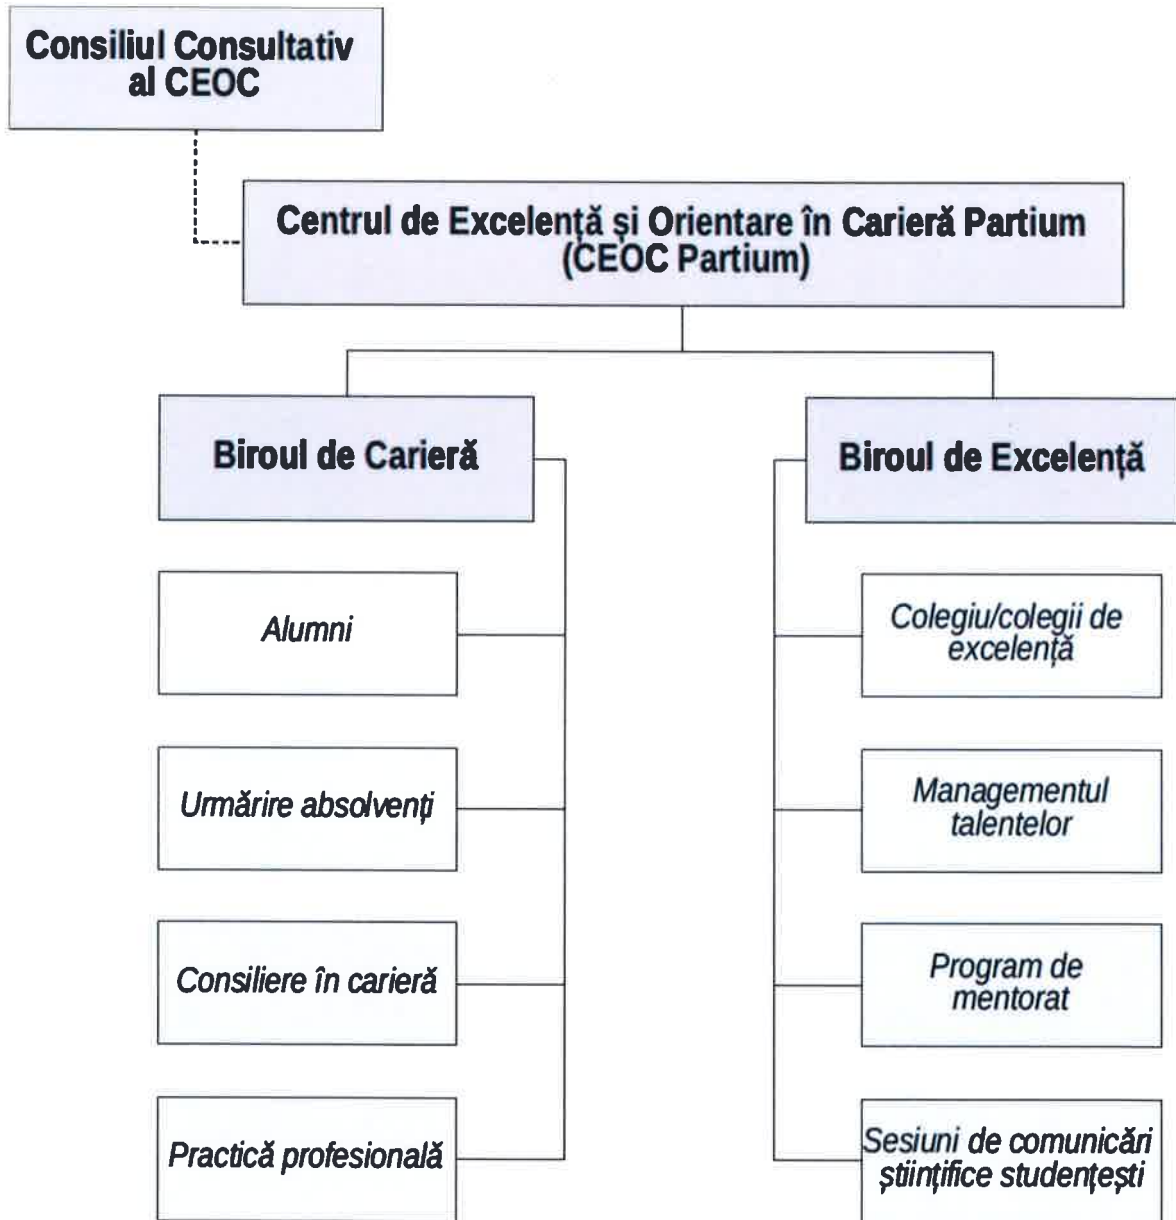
Consiliul Consultativ al CEOC

Centrul de Excelență și Orientare în Carieră Partium (CEOC Partium)

Biroul de Carieră

Alumni

Urmărire absolvenți

Consiliere în carieră

Practică profesională

Biroul de Excelență

Colegiu/colegii de excelență

Managementul talentelor

Program de mentorat

Sesiuni de comunicări științifice studențești